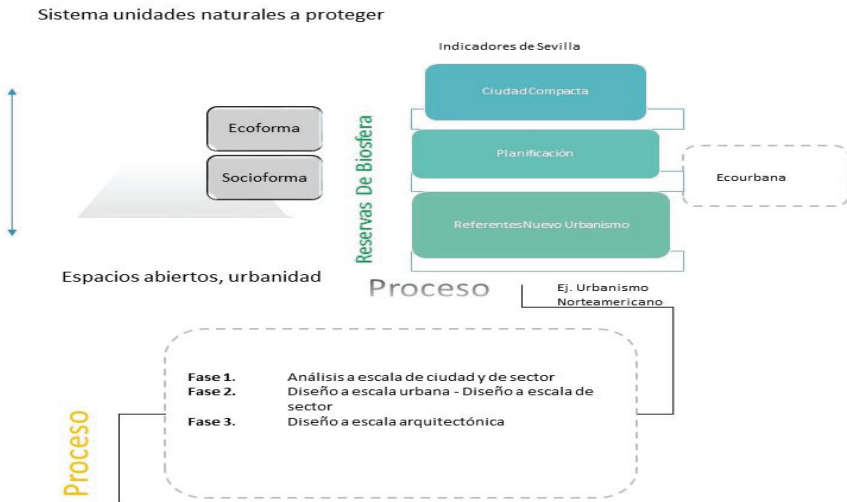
Sistema unidades naturales a proteger

Indicadores de Sevilla

Ecoforma

Socioforma

Reservas De Biosfera

CiudadCompacta

Planificación

ReferentesNuevo Urbanismo

Ecourbana

Espacios abiertos, urbanidad

Proceso

Ej. Urbanismo Norteamericano

Proceso

Fase 1. Análisis a escala de ciudad y de sector
Fase 2. Diseño a escala urbana - Diseño a escala de sector
Fase 3. Diseño a escala arquitectónica